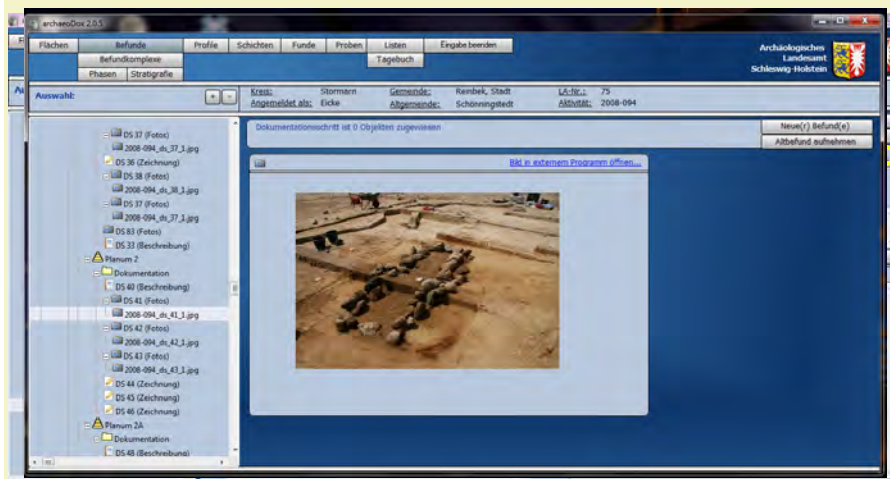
archaeoDox 2.0.5

Flächen | Befunde | Profile | Schichten | Funde | Proben | Listen | Eingabe beenden
Befundkomplexe | Tagebuch
Phasen | Stratigrafie

Archäologisches Landesamt Schleswig-Holstein

Auswahl:

Kreis: Stormarn
Angemeldet als: Eicke
Gemeinde: Reinbek, Stadt
Altgemeinde: Schönningstedt
LA-Nr.: 75
Aktivität: 2008-094

DS 37 (Fotos)
2008-094_ds_37_1.jpg
DS 36 (Zeichnung)
DS 38 (Fotos)
2008-094_ds_38_1.jpg
DS 37 (Fotos)
2008-094_ds_37_1.jpg
DS 83 (Fotos)
DS 33 (Beschreibung)
Planum 2
Dokumentation
DS 40 (Beschreibung)
DS 41 (Fotos)
2008-094_ds_41_1.jpg
DS 42 (Fotos)
2008-094_ds_42_1.jpg
DS 43 (Fotos)
2008-094_ds_43_1.jpg
DS 44 (Zeichnung)
DS 45 (Zeichnung)
DS 46 (Zeichnung)
Planum 2A
Dokumentation
DS 48 (Beschreibung)

Dokumentationsschritt ist 0 Objekten zugewiesen

Neue(r) Befund(e)
Altbefund aufnehmen

Bild in externem Programm öffnen...